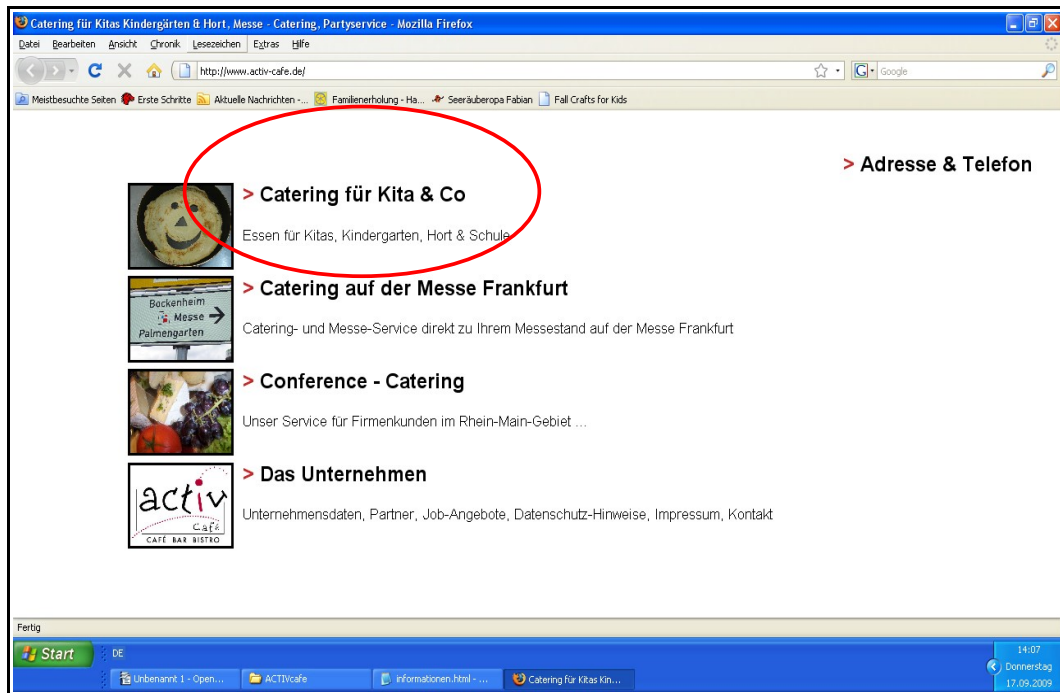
Catering für Kitas Kindergärten & Hort, Messe - Catering, Partyservice - Mozilla Firefox

Datei Bearbeiten Ansicht Chronik Lesezeichen Extras Hilfe

http://www.activ-cafe.de/

Google

Meistbesuchte Seiten Erste Schritte Aktuelle Nachrichten -... Familienerholung - Ha... Seeräuberopa Fabian Fall Crafts for Kids

> Adresse & Telefon

> Catering für Kita & Co

Essen für Kitas, Kindergarten, Hort & Schule

Bockenheim Messe Palmengarten

> Catering auf der Messe Frankfurt

Catering- und Messe-Service direkt zu Ihrem Messestand auf der Messe Frankfurt

> Conference - Catering

Unser Service für Firmenkunden im Rhein-Main-Gebiet ...

activ Café CAFÉ BAR BISTRO

> Das Unternehmen

Unternehmensdaten, Partner, Job-Angebote, Datenschutz-Hinweise, Impressum, Kontakt

Fertig

Start DE

Unbenannt 1 - Open... ACTIVcafe informationen.html - ... Catering für Kitas Kin...

14:07 Donnerstag 17.09.2009